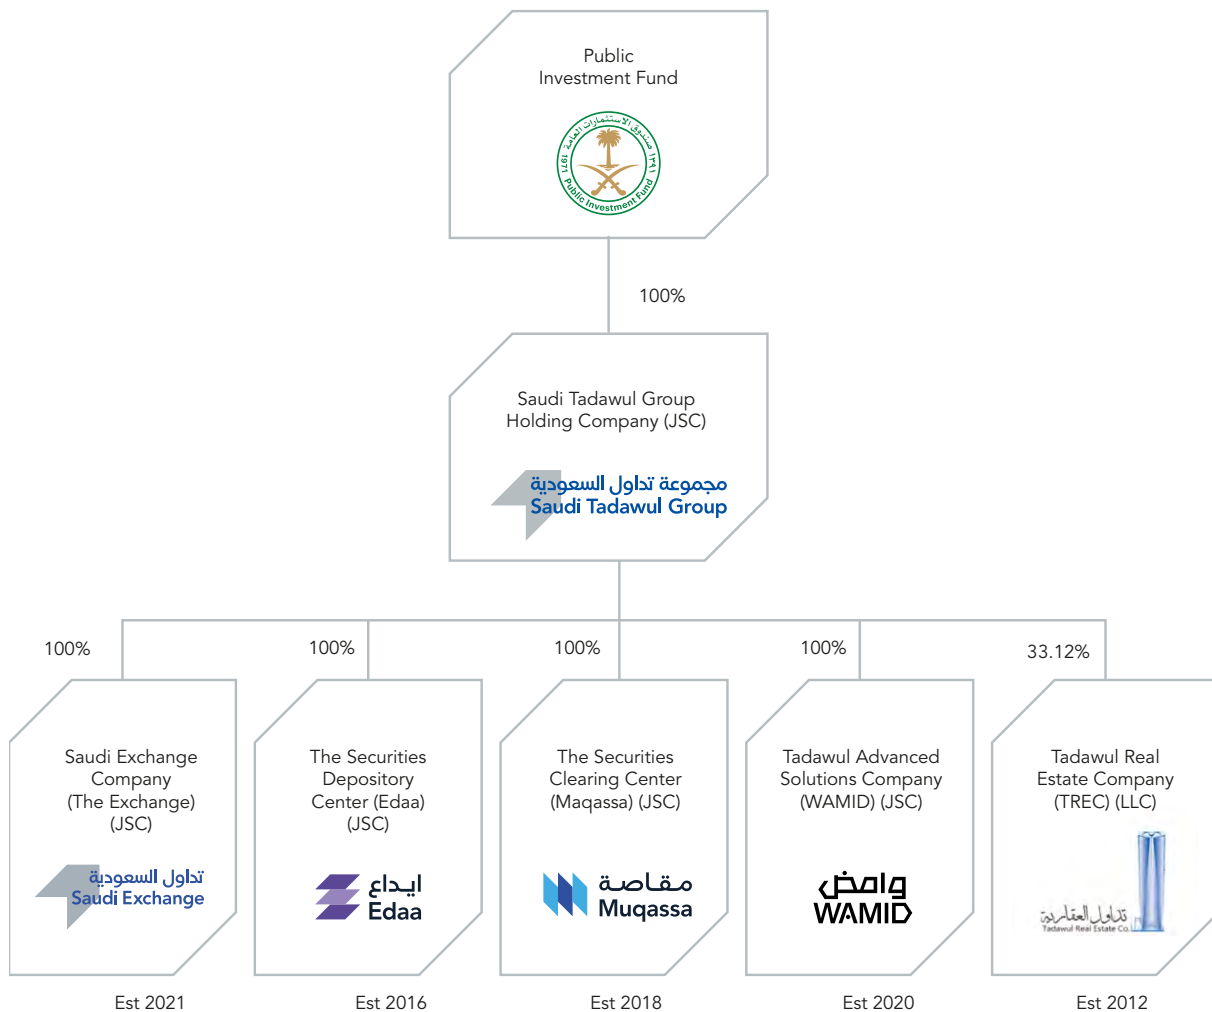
Public Investment Fund

صندوق الاستثمارات العامة
1971 ١٣٩١
Public Investment Fund

100%

Saudi Tadawul Group Holding Company (JSC)

مجموعة تداول السعودية
Saudi Tadawul Group

100%

100%

100%

100%

33.12%

Saudi Exchange Company (The Exchange) (JSC)

تداول السعودية
Saudi Exchange

The Securities Depository Center (Edaa) (JSC)

ايداع
Edaa

The Securities Clearing Center (Maqassa) (JSC)

مقاصة
Muqassa

Tadawul Advanced Solutions Company (WAMID) (JSC)

وامض
WAMID

Tadawul Real Estate Company (TREC) (LLC)

تداول العقارية
Tadawul Real Estate Co.

Est 2021

Est 2016

Est 2018

Est 2020

Est 2012